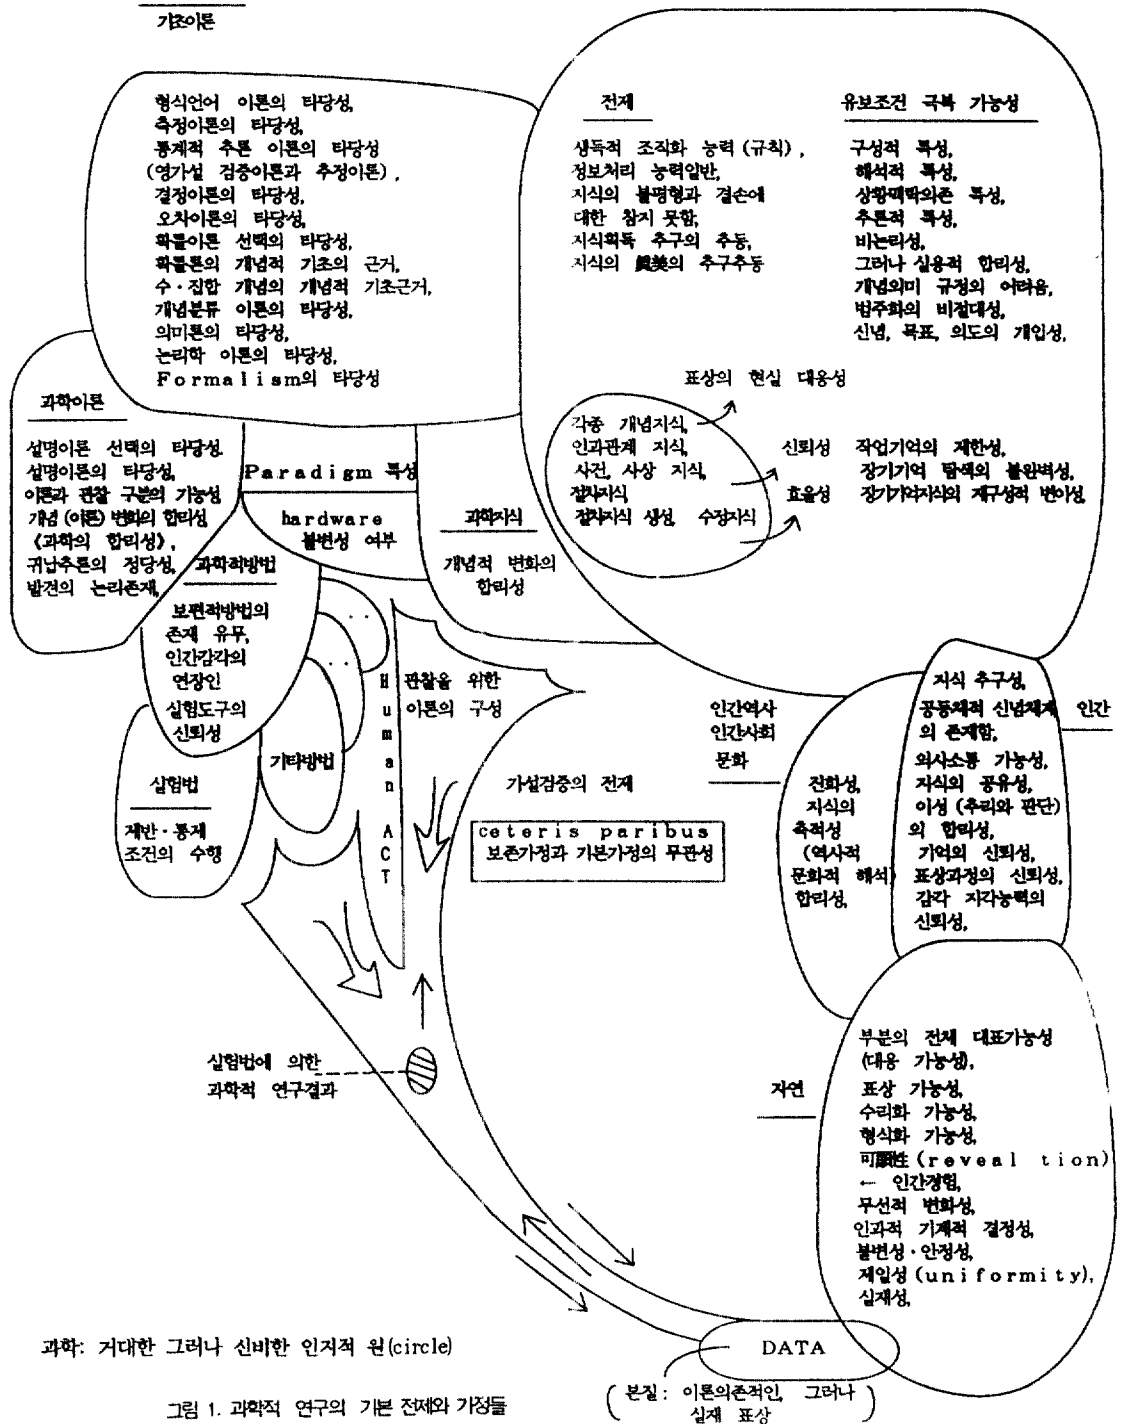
기초이론

형식언어 이론의 타당성,
측정이론의 타당성,
통계적 추론 이론의 타당성
(영가설 검증이론과 추정이론),
결정이론의 타당성,
오차이론의 타당성,
확률이론 선택의 타당성,
확률론의 개념적 기초의 근거,
수·집합 개념의 개념적 기초근거,
개념분류 이론의 타당성,
의미론의 타당성,
논리학 이론의 타당성,
Formalism의 타당성

전제

생득적 조직화 능력 (규칙),
정보처리 능력일반,
지식의 불명형과 결손에 대한 참지 못함,
지식획득 추구의 추동,
지식의 眞美의 추구추동

유보조건 극복 가능성

구성적 특성,
해석적 특성,
상황맥락의존 특성,
추론적 특성,
비논리성,
그러나 실용적 합리성,
개념의미 규정의 어려움,
범주화의 비절대성,
신념, 목표, 의도의 개입성,

표상의 현실 대응성

각종 개념지식,
인과관계 지식,
사건, 사상 지식,
절차지식
절차지식 생성, 수정지식

신뢰성
효율성

작업기억의 제한성,
장기기억 탐색의 불완벽성,
장기기억지식의 재구성적 변이성,

과학이론

설명이론 선택의 타당성,
설명이론의 타당성,
이론과 관찰 구분의 가능성,
개념 (이론) 변화의 합리성
《과학의 합리성》,
귀납추론의 정당성,
발견의 논리존재,

Paradigm 특성

hardware
불변성 여부

과학지식

개념적 변화의
합리성

과학적방법

보편적방법의
존재 유무,
인간감각의
연장인
실험도구의
신뢰성

기타방법

Human ACT

관찰을 위한
이론의 구성

실험법

제반·통제
조건의 수행

가설검증의 전제

ceteris paribus
보존가정과 기본가정의 무관성

인간역사
인간사회
문화

전화성,
지식의
축적성
(역사적
문화적 해석)
합리성,

지식 추구성,
공동체적 신념체제의 존재함,
의사소통 가능성,
지식의 공유성,
이성 (추리와 판단)의 합리성,
기억의 신뢰성,
표상과정의 신뢰성,
감각 지각능력의 신뢰성,

인간

실험법에 의한
과학적 연구결과

자연

부분의 전체 대표가능성
(대응 가능성),
표상 가능성,
수리화 가능성,
형식화 가능성,
可顯性 (reveal tion)
← 인간경험,
무선적 변화성,
인과적 기제적 결정성,
불변성·안정성,
제일성 (uniformity),
실재성,

과학: 거대한 그러나 신비한 인지적 원(circle)

DATA

(본질: 이론의존적인, 그러나 실재 표상)

그림 1. 과학적 연구의 기본 전제와 가정들